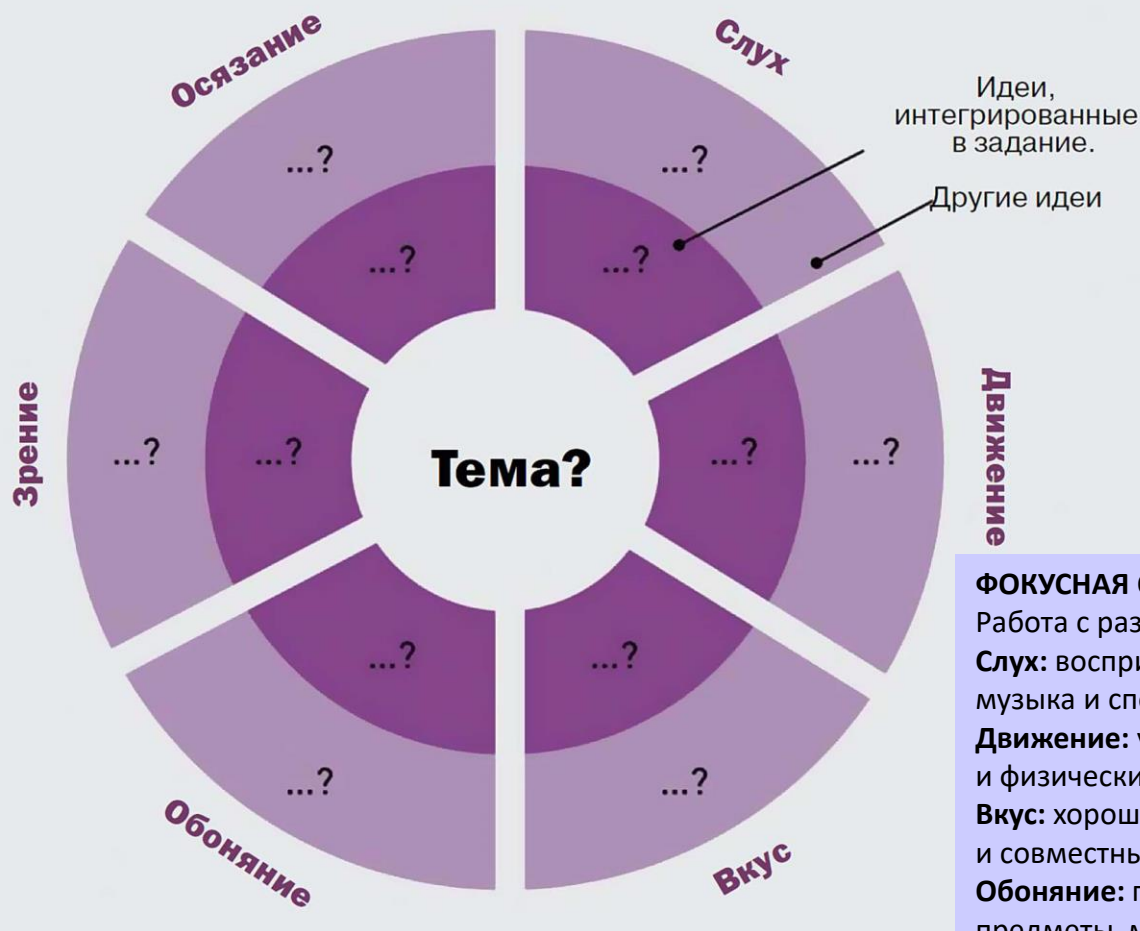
Осязание

Слух

Идеи, интегрированные в задание.

Другие идеи

...?

...?

...?

...?

Зрение

...?

...?

Тема?

...?

...?

Движение

...?

...?

...?

...?

Обоняние

Вкус

ФОКУСНАЯ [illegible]
Работа с раз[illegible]
Слух: воспри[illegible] музыка и спе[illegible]
Движение: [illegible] и физически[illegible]
Вкус: хорош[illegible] и совместны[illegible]
Обоняние: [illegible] предметы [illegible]